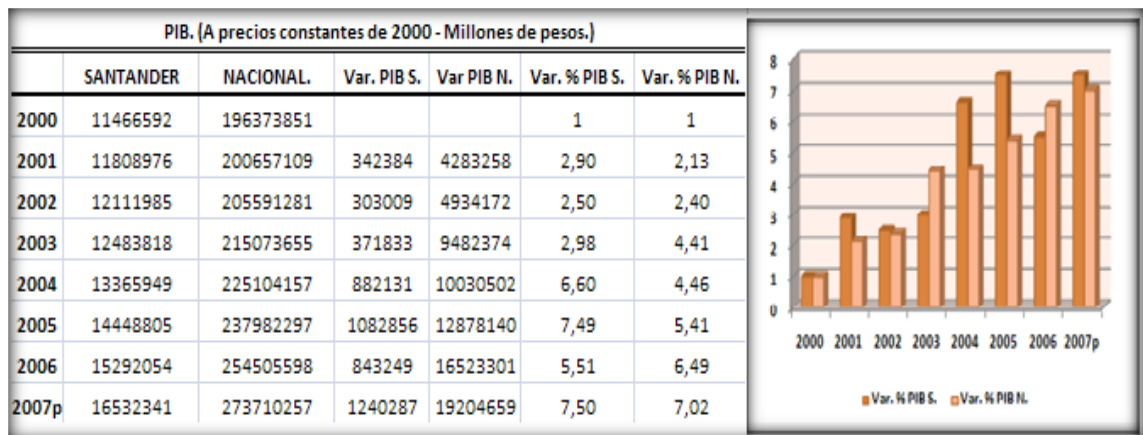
PIB. (A precios constantes de 2000 - Millones de pesos.)

| | SANTANDER | NACIONAL. | Var. PIB S. | Var PIB N. | Var. % PIB S. | Var. % PIB N. |
|---|---|---|---|---|---|---|
| 2000 | 11466592 | 196373851 | | | 1 | 1 |
| 2001 | 11808976 | 200657109 | 342384 | 4283258 | 2,90 | 2,13 |
| 2002 | 12111985 | 205591281 | 303009 | 4934172 | 2,50 | 2,40 |
| 2003 | 12483818 | 215073655 | 371833 | 9482374 | 2,98 | 4,41 |
| 2004 | 13365949 | 225104157 | 882131 | 10030502 | 6,60 | 4,46 |
| 2005 | 14448805 | 237982297 | 1082856 | 12878140 | 7,49 | 5,41 |
| 2006 | 15292054 | 254505598 | 843249 | 16523301 | 5,51 | 6,49 |
| 2007p | 16532341 | 273710257 | 1240287 | 19204659 | 7,50 | 7,02 |

8
7
6
5
4
3
2
1
0
2000 2001 2002 2003 2004 2005 2006 2007p
Var. % PIB S. Var. % PIB N.